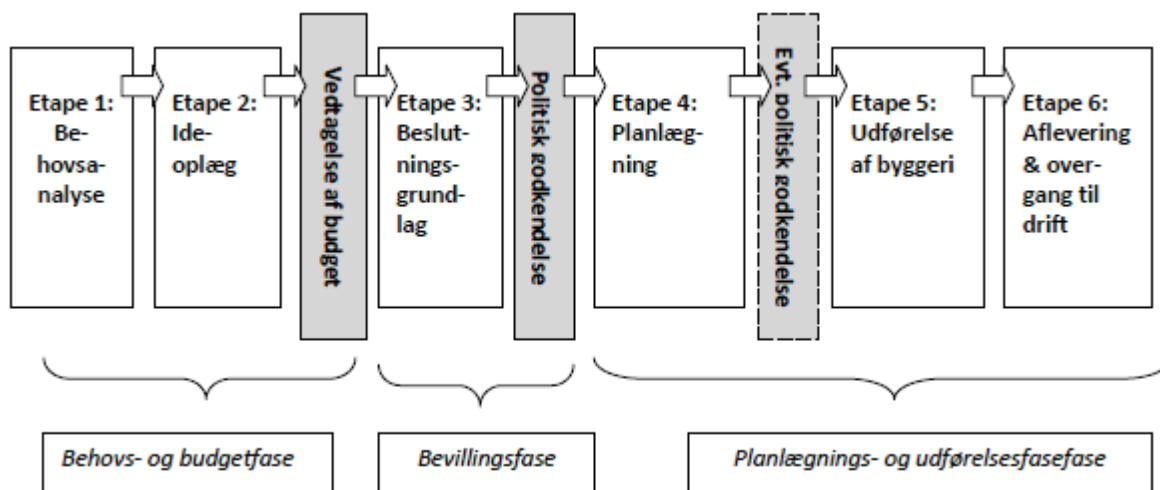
Etape 1: Behovsanalyse

Etape 2: Ideoplæg

Vedtagelse af budget

Etape 3: Beslutningsgrundlag

Politisk godkendelse

Etape 4: Planlægning

Evt. politisk godkendelse

Etape 5: Udførelse af byggeri

Etape 6: Aflevering & overgang til drift

Behovs- og budgetfase

Bevillingsfase

Planlægnings- og udførelsesfasefase